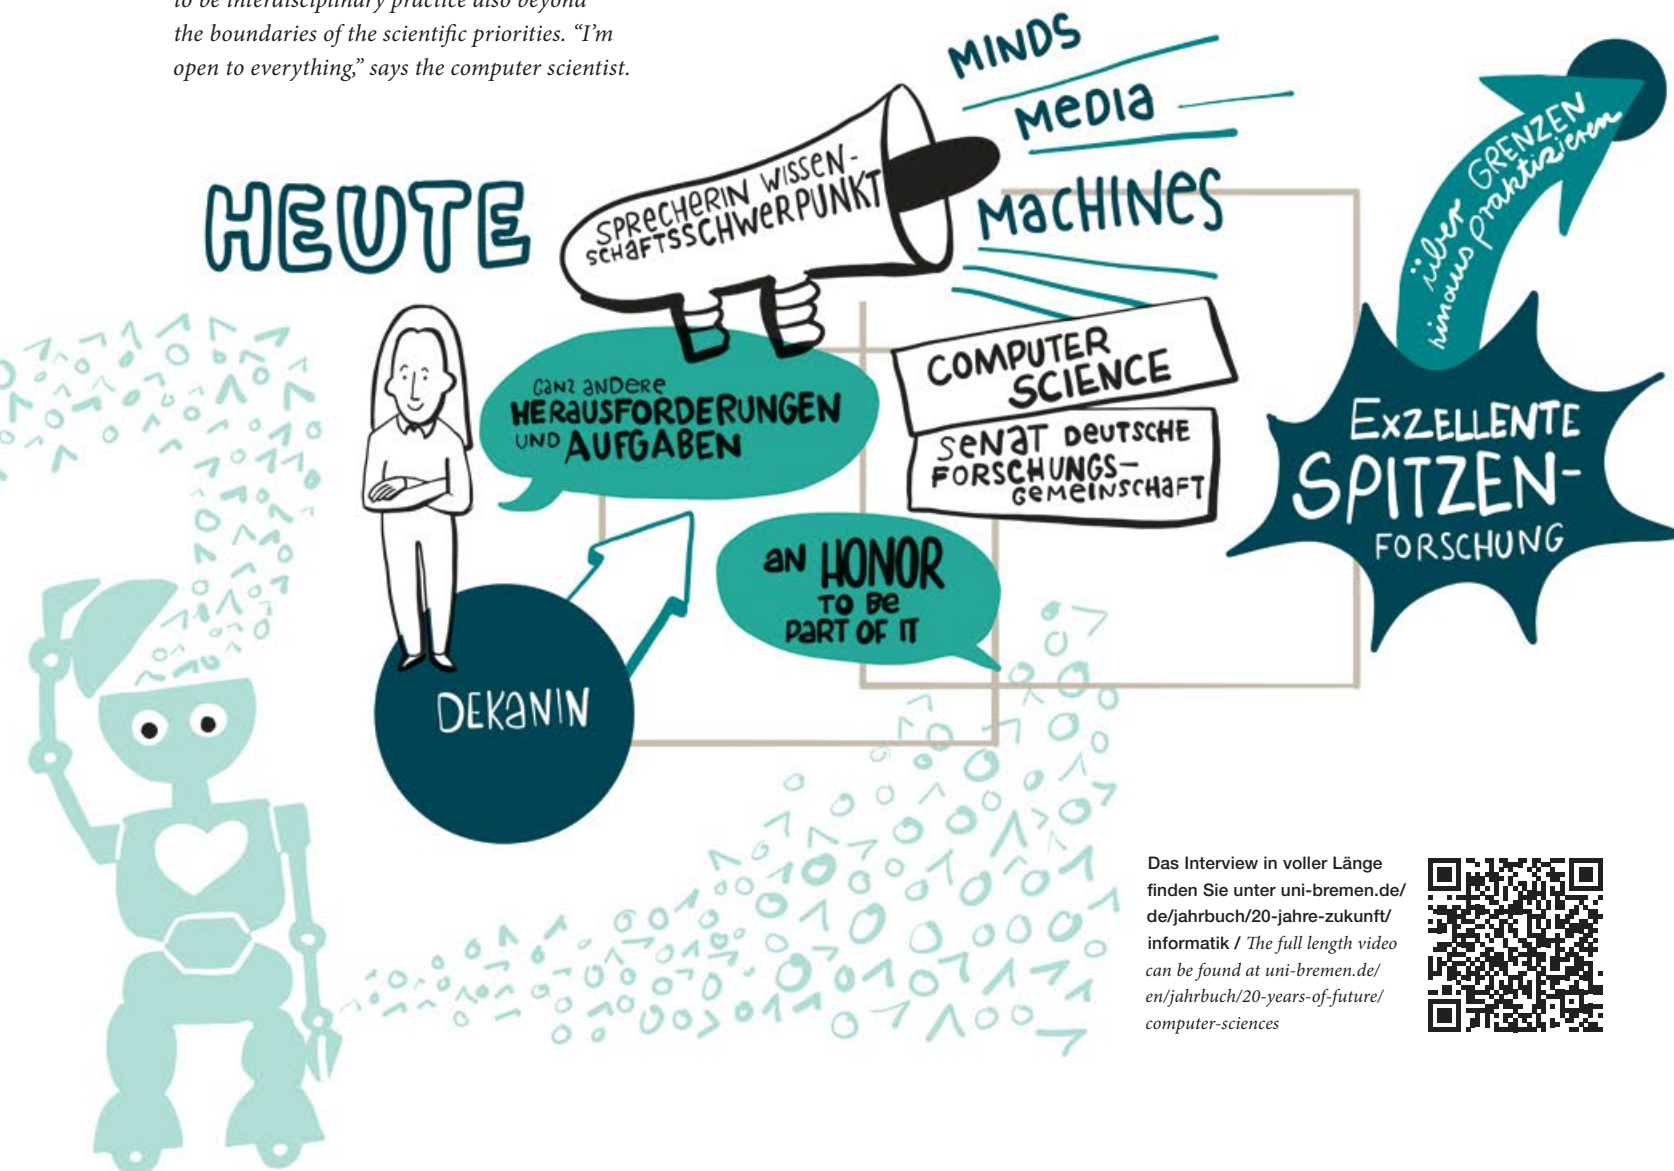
to be interdisciplinary practice also beyond the boundaries of the scientific priorities. "I'm open to everything," says the computer scientist.

HEUTE

SPRECHERIN WISSENSCHAFTSSCHWERPUNKT

MINDS
MEDIA
MACHINES

COMPUTER SCIENCE

SENAT DEUTSCHE FORSCHUNGSGEMEINSCHAFT

über GRENZEN hinaus praktizieren

EXZELLENTE SPITZENFORSCHUNG

GANZ ANDERE HERAUSFORDERUNGEN UND AUFGABEN

AN HONOR TO BE PART OF IT

DEKANIN

Das Interview in voller Länge finden Sie unter uni-bremen.de/de/jahrbuch/20-jahre-zukunft/informatik / The full length video can be found at uni-bremen.de/en/jahrbuch/20-years-of-future/computer-sciences